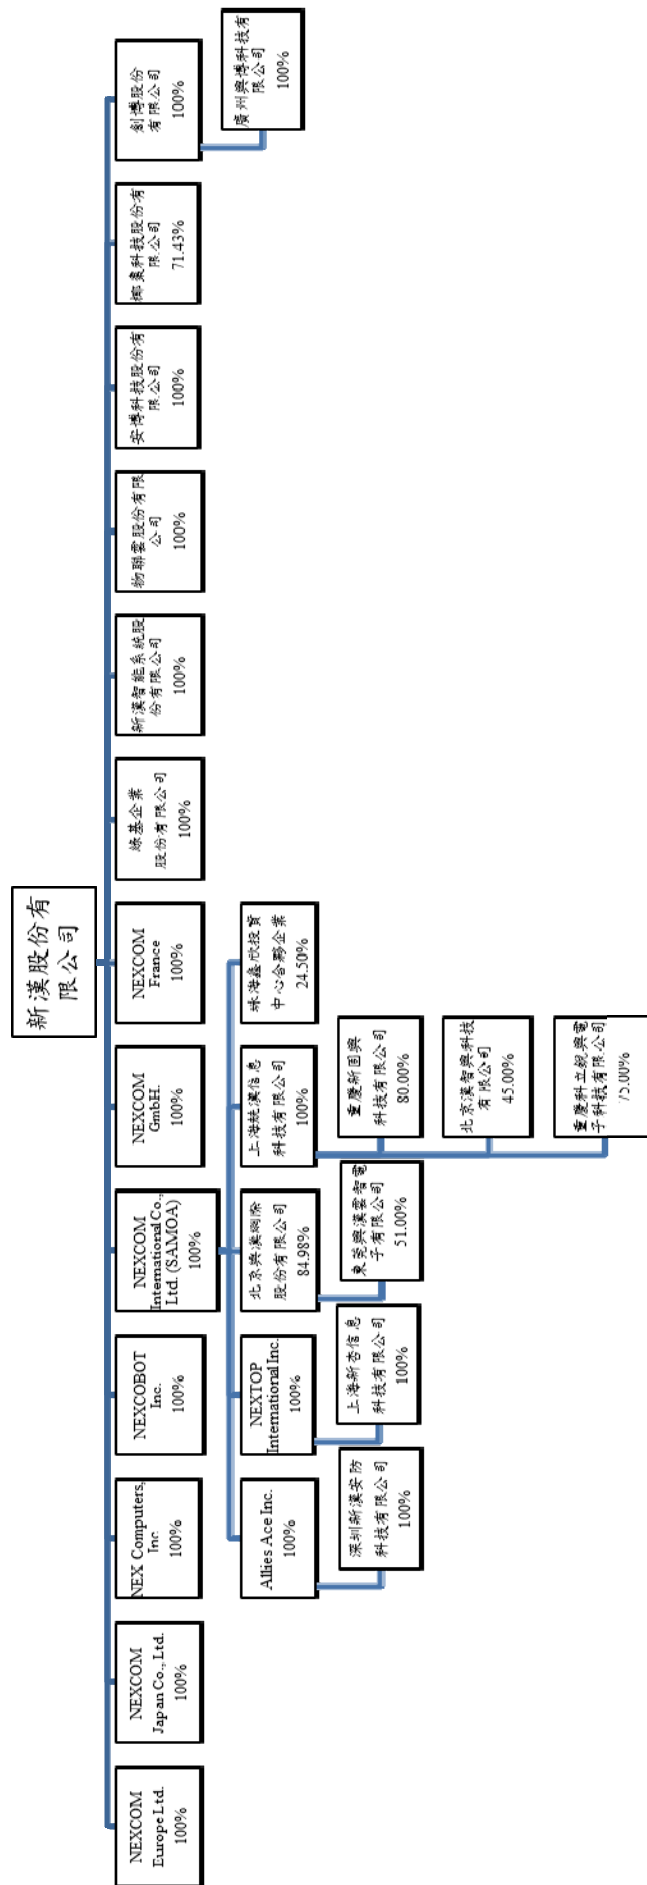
新漢股份有限公司

NEXCOM Europe Ltd. 100%

NEXCOM Japan Co., Ltd. 100%

NEX Computers, Inc. 100%

NEXCOBOT Inc. 100%

NEXCOM International Co., Ltd. (SAMOA) 100%

NEXCOM GmbH. 100%

NEXCOM France 100%

埼基企業股份有限公司 100%

新漢智能系統股份有限公司 100%

物聯雲股份有限公司 100%

安博科技股份有限公司 100%

韓霖科技股份有限公司 71.43%

創漢股份有限公司 100%

廣州興漢科技有限公司 100%

Allies Ace Inc. 100%

深圳新漢安防科技有限公司 100%

NEXTOP International Inc. 100%

上海新杏信息科技有限公司 100%

北京興漢網際股份有限公司 84.98%

東莞興漢雲智電子有限公司 51.00%

上海毓漢信息科技有限公司 100%

重慶新固興科技有限公司 80.00%

北京漢智興科技有限公司 45.00%

重慶新立銀興電子科技有限公司 75.00%

珠海鑫欣投資中心合夥企業 24.50%